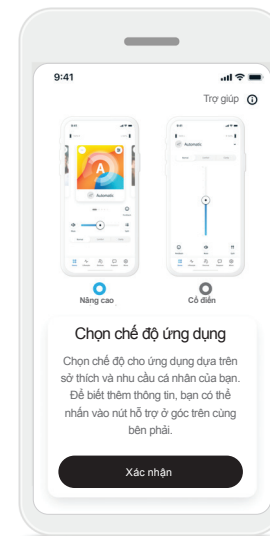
9:41

Trợ giúp

Automatic

Automatic

Nâng cao

Cổ điển

Chọn chế độ ứng dụng

Chọn chế độ cho ứng dụng dựa trên sở thích và nhu cầu cá nhân của bạn. Để biết thêm thông tin, bạn có thể nhấn vào nút hỗ trợ ở góc trên cùng bên phải.

Xác nhận